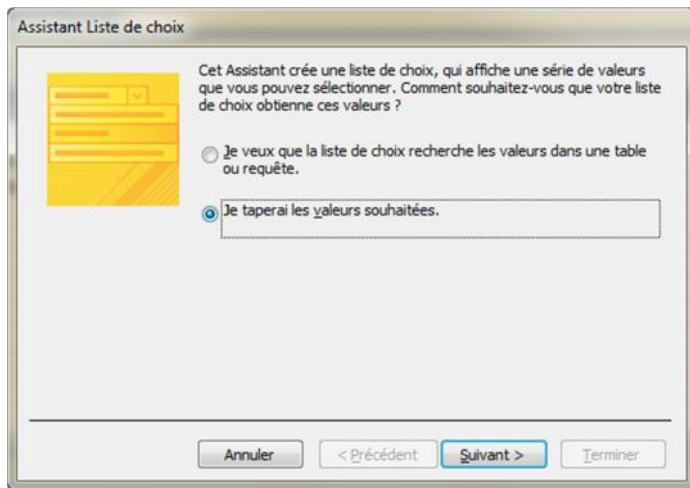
Assistant Liste de choix

Cet Assistant crée une liste de choix, qui affiche une série de valeurs que vous pouvez sélectionner. Comment souhaitez-vous que votre liste de choix obtienne ces valeurs ?

Je veux que la liste de choix recherche les valeurs dans une table ou requête.

Je taperai les valeurs souhaitées.

Annuler

< Précédent

Suivant >

Terminer